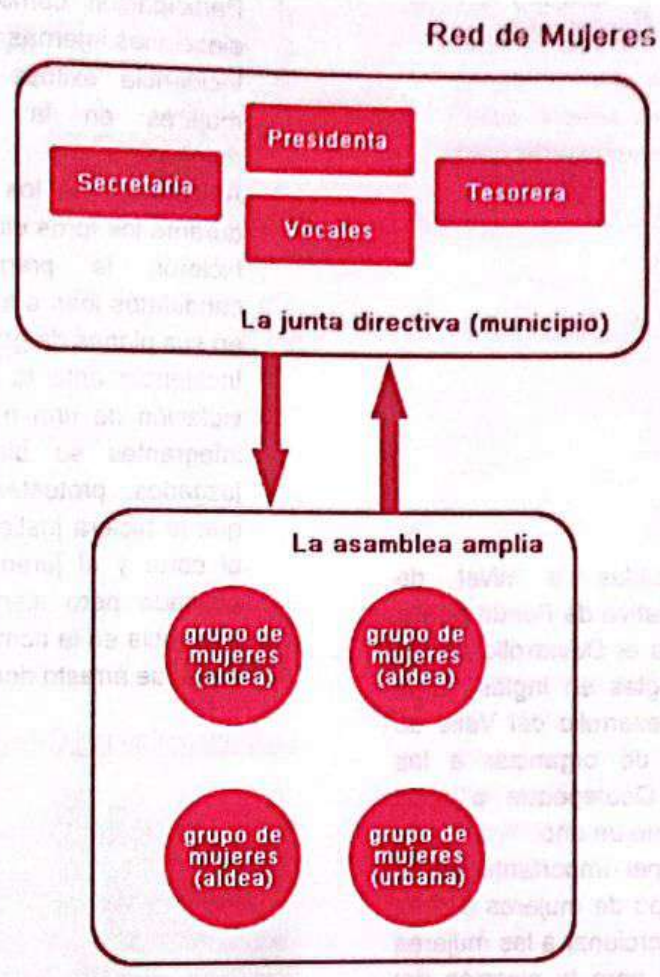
Red de Mujeres

Presidenta

Secretaria

Tesorera

Vocales

La junta directiva (municipio)

La asamblea amplia

grupo de mujeres (aldea)

grupo de mujeres (aldea)

grupo de mujeres (aldea)

grupo de mujeres (urbana)